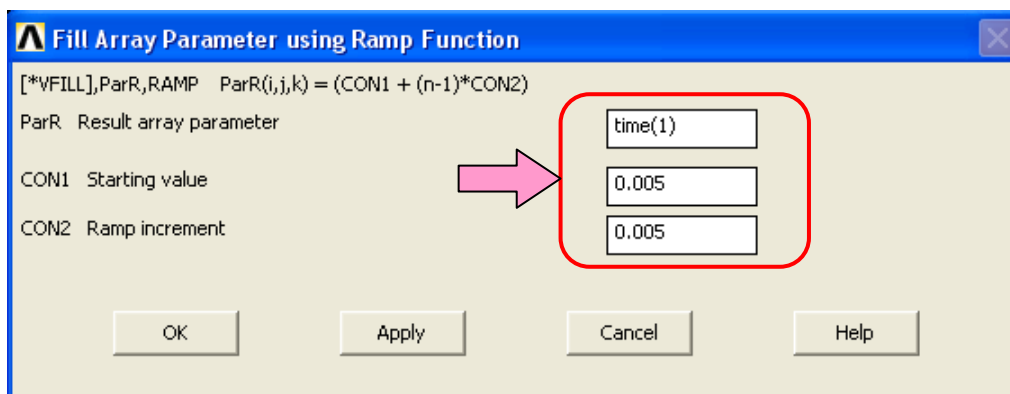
Fill Array Parameter using Ramp Function

[*VFILL],ParR,RAMP ParR(i,j,k) = (CON1 + (n-1)*CON2)

ParR Result array parameter time(1)

CON1 Starting value 0.005

CON2 Ramp increment 0.005

OK Apply Cancel Help